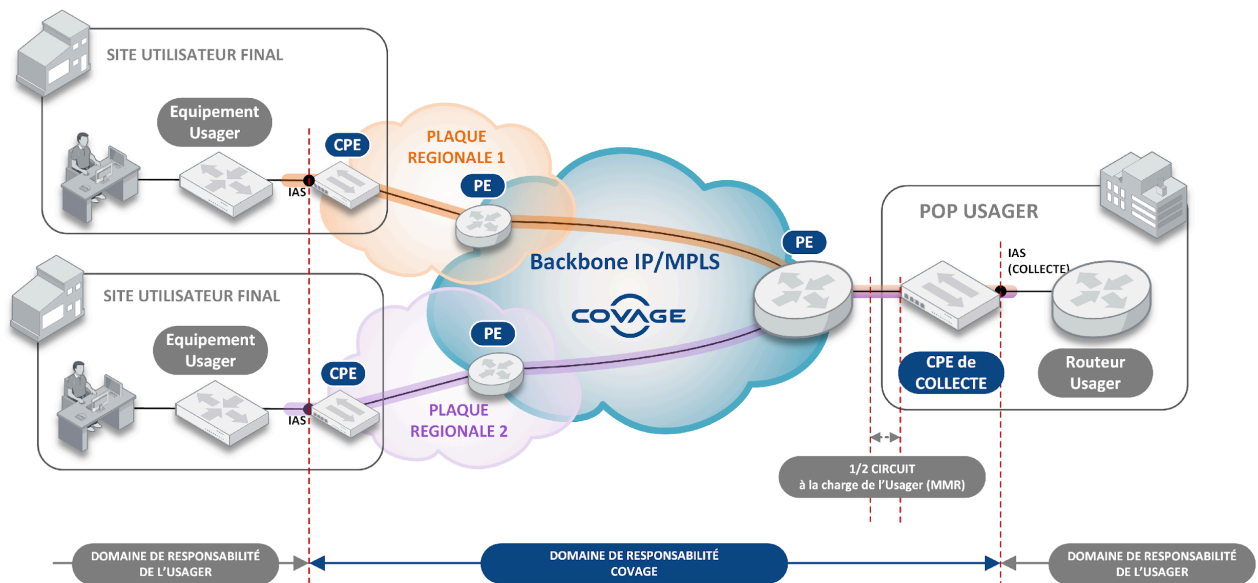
SITE UTILISATEUR FINAL

Equipement Usager

CPE

IAS

PLAQUE REGIONALE 1

PE

SITE UTILISATEUR FINAL

Equipement Usager

CPE

IAS

PE

PLAQUE REGIONALE 2

Backbone IP/MPLS

COVAGE

PE

POP USAGER

IAS (COLLECTE)

CPE de COLLECTE

Routeur Usager

1/2 CIRCUIT à la charge de l'Usager (MMR)

DOMAINE DE RESPONSABILITÉ DE L'USAGER

DOMAINE DE RESPONSABILITÉ COVAGE

DOMAINE DE RESPONSABILITÉ DE L'USAGER